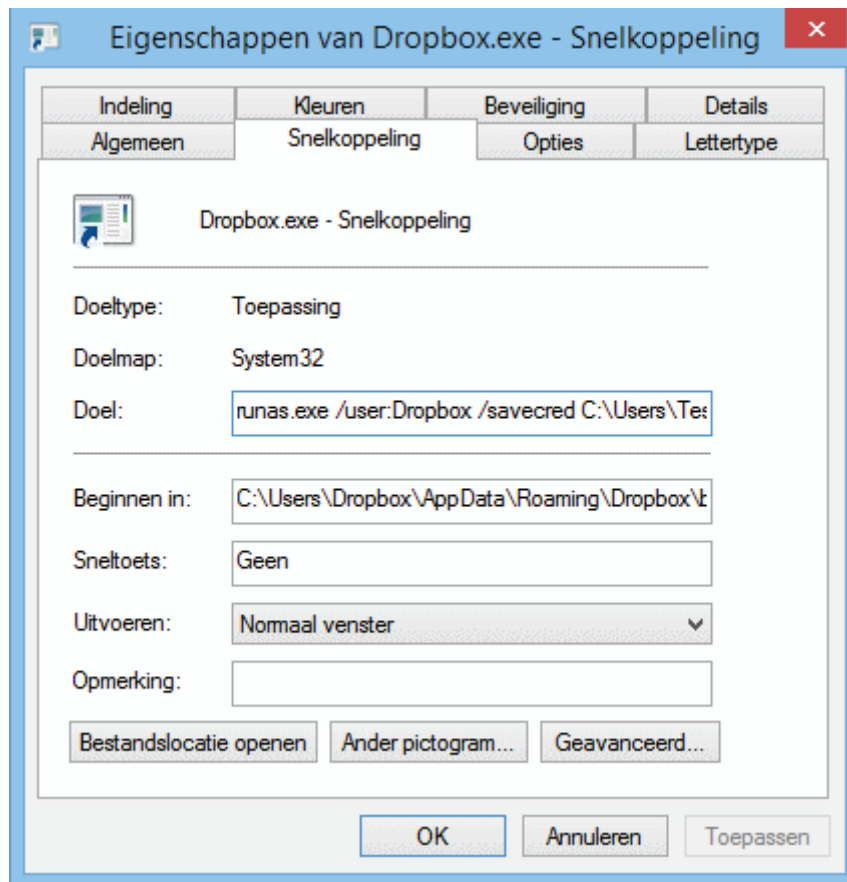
Eigenschappen van Dropbox.exe - Snelkoppeling

Indeling | Kleuren | Beveiliging | Details
Algemeen | Snelkoppeling | Opties | Lettertype

Dropbox.exe - Snelkoppeling

Doeltype: Toepassing

Doelmap: System32

Doel: runas.exe /user:Dropbox /savecred C:\Users\Tes

Beginnen in: C:\Users\Dropbox\AppData\Roaming\Dropbox\b

Sneltoets: Geen

Uitvoeren: Normaal venster

Opmerking:

Bestandslocatie openen | Ander pictogram... | Geavanceerd...

OK | Annuleren | Toepassen